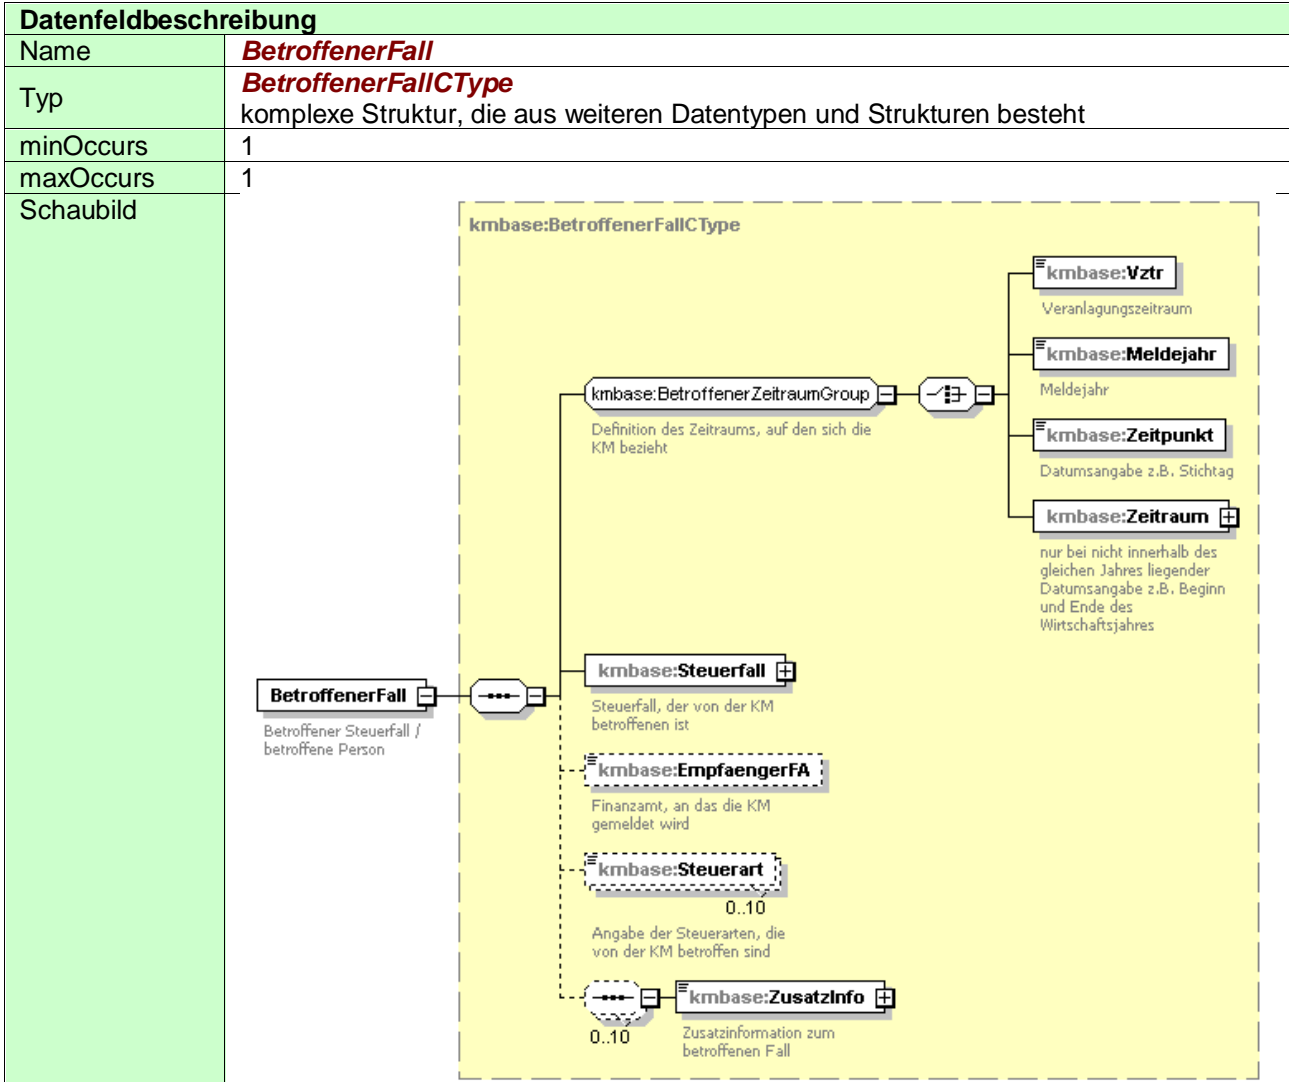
| Datenfeldbeschreibung | |
|---|---|
| Name | *BetroffenerFall* |
| Typ | *BetroffenerFallCType* komplexe Struktur, die aus weiteren Datentypen und Strukturen besteht |
| minOccurs | 1 |
| maxOccurs | 1 |
| Schaubild | |

kmbase:BetroffenerFallCType

kmbase:Vztr
Veranlagungszeitraum

kmbase:Meldejahr
Meldejahr

kmbase:BetroffenerZeitraumGroup
Definition des Zeitraums, auf den sich die KM bezieht

kmbase:Zeitpunkt
Datumsangabe z.B. Stichtag

kmbase:Zeitraum
nur bei nicht innerhalb des gleichen Jahres liegender Datumsangabe z.B. Beginn und Ende des Wirtschaftsjahres

kmbase:Steuerfall
Steuerfall, der von der KM betroffenen ist

BetroffenerFall
Betroffener Steuerfall / betroffene Person

kmbase:EmpfaengerFA
Finanzamt, an das die KM gemeldet wird

kmbase:Steuerart
0..10
Angabe der Steuerarten, die von der KM betroffen sind

kmbase:ZusatzInfo
0..10
Zusatzinformation zum betroffenen Fall